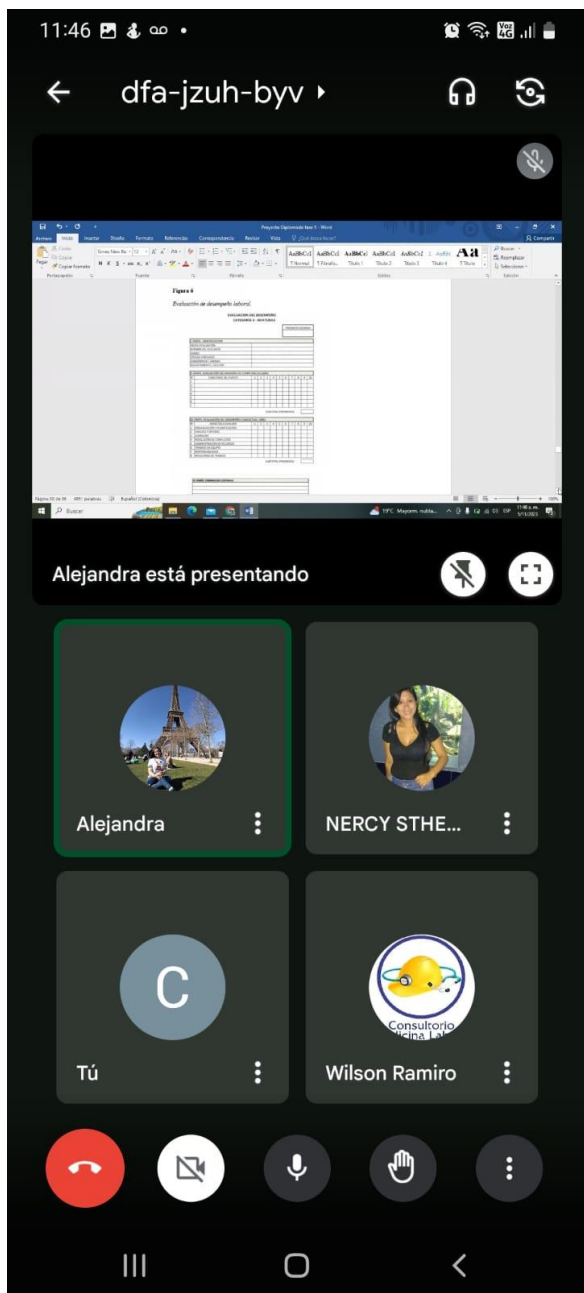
11:46

dfa-jzuh-byv ▸

Proyecto Diplomado fase 5 - Word

Archivo Inicio Insertar Diseño Formato Referencias Correspondencia Revisar Vista ¿Qué desea hacer?

Figura 6

Evaluación de desempeño laboral.

EVALUACION DEL DESEMPEÑO

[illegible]

Buscar

19°C Mayorm. nublado

11:46 a. m.

Alejandra está presentando

Alejandra

NERCY STHE...

C

Tú

Consultorio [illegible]icina La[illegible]

Wilson Ramiro